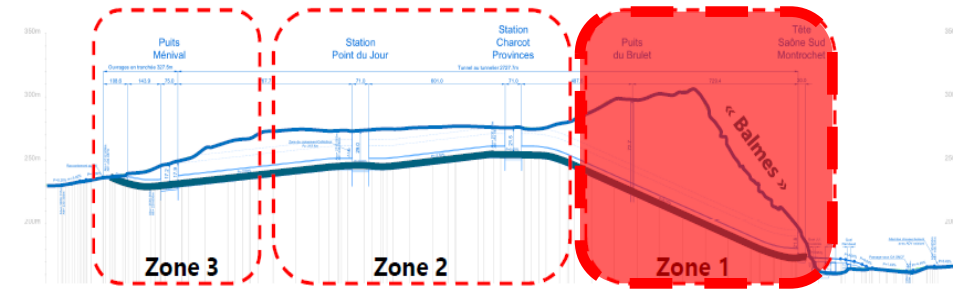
350m

300m

250m

200m

Puits Ménival

Ouvrages en tranchée 327.5m

138.5

143.8

75.0

Station Point du Jour

71.2

801.0

Tunnel au tunnelier 2727.7m

Station Charcot Provinces

71.0

Puits du Brulet

720.4

Tête Saône Sud Montrochet

« Balmes »

Zone 3

Zone 2

Zone 1

350m

300m

250m

200m